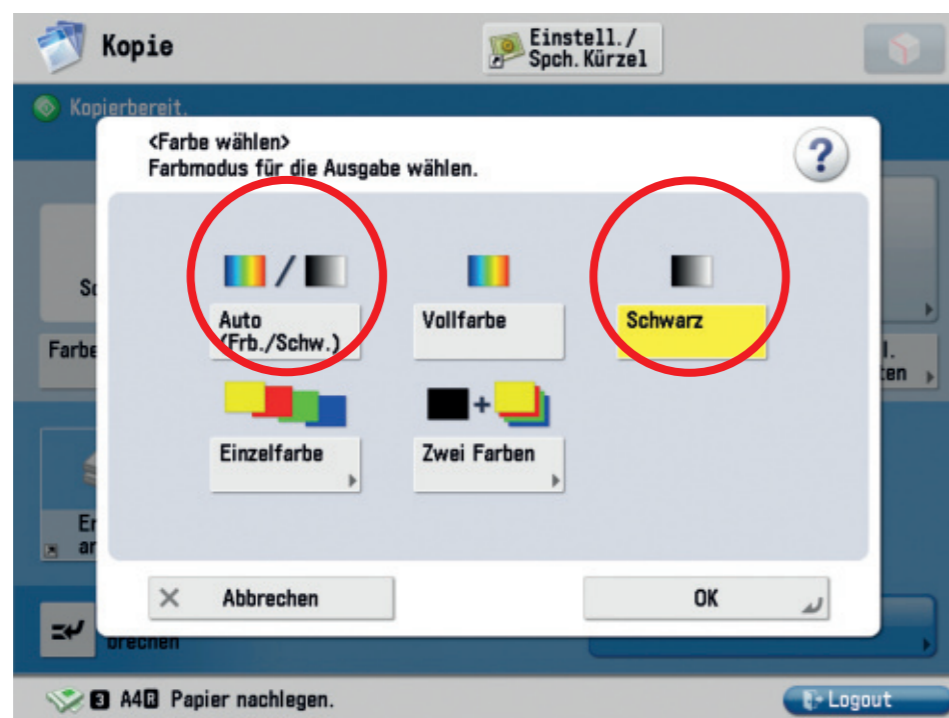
Kopie

Einstell./ Spch. Kürzel

Kopierbereit.

<Farbe wählen>
Farbmodus für die Ausgabe wählen.

?

Sc

Farbe

Auto (Frb./Schw.)

Vollfarbe

Schwarz

l.
ten

Einzelfarbe

Zwei Farben

Er
ar

Abbrechen

OK

brechen

3 A4R Papier nachlegen.

Logout